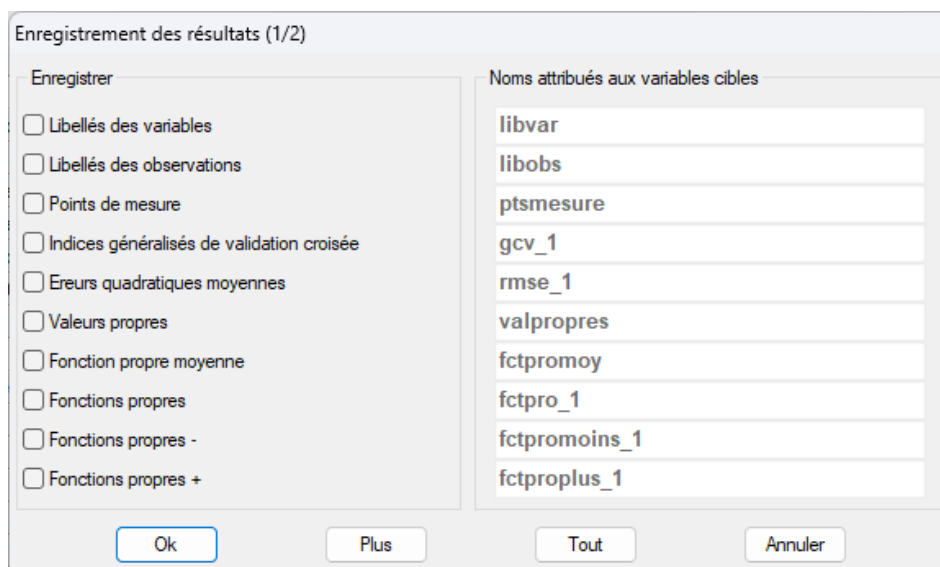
Enregistrement des résultats (1/2)

Enregistrer

Libellés des variables
Libellés des observations
Points de mesure
Indices généralisés de validation croisée
Ereurs quadratiques moyennes
Valeurs propres
Fonction propre moyenne
Fonctions propres
Fonctions propres -
Fonctions propres +

Noms attribués aux variables cibles

libvar
libobs
ptsmesure
gcv_1
rmse_1
valpropres
fctpromoy
fctpro_1
fctpromoins_1
fctproplus_1

Ok
Plus
Tout
Annuler